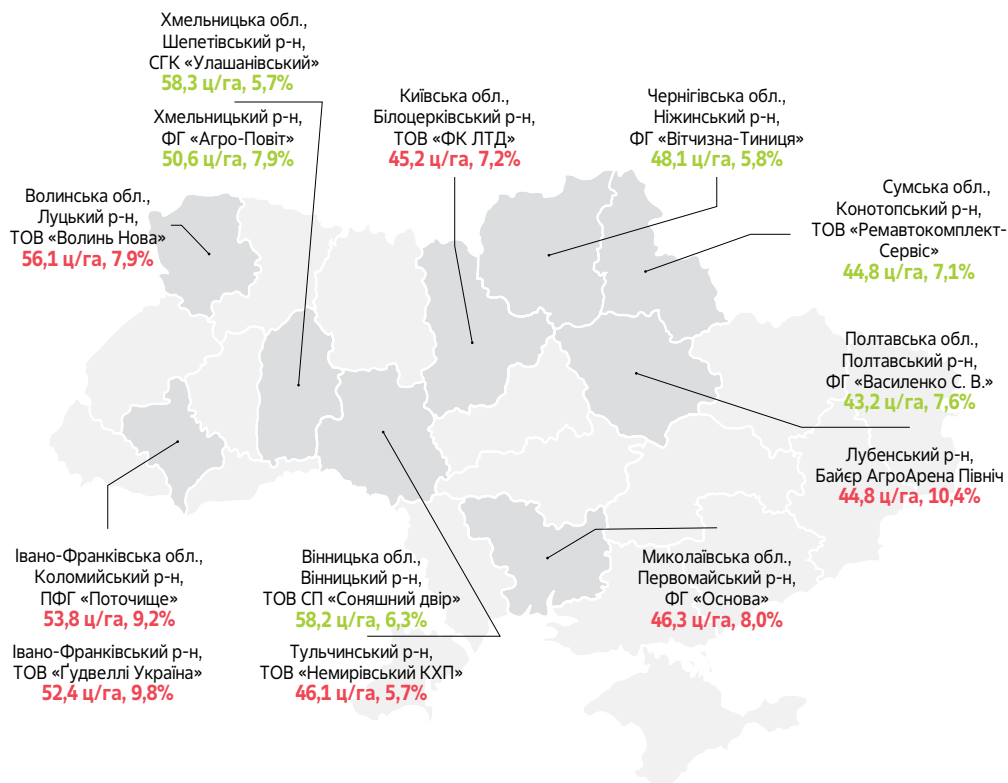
Хмельницька обл.,
Шепетівський р-н,
СГК «Улашанівський»
58,3 ц/га, 5,7%

Хмельницький р-н,
ФГ «Агро-Повіт»
50,6 ц/га, 7,9%

Київська обл.,
Білоцерківський р-н,
ТОВ «ФК ЛТД»
45,2 ц/га, 7,2%

Чернігівська обл.,
Ніжинський р-н,
ФГ «Вітчизна-Тиниця»
48,1 ц/га, 5,8%

Волинська обл.,
Луцький р-н,
ТОВ «Волинь Нова»
56,1 ц/га, 7,9%

Сумська обл.,
Конотопський р-н,
ТОВ «Ремавтокомплект-Сервіс»
44,8 ц/га, 7,1%

Полтавська обл.,
Полтавський р-н,
ФГ «Василенко С. В.»
43,2 ц/га, 7,6%

Лубенський р-н,
Байєр АгроАрена Північ
44,8 ц/га, 10,4%

Івано-Франківська обл.,
Коломийський р-н,
ПФГ «Поточище»
53,8 ц/га, 9,2%

Івано-Франківський р-н,
ТОВ «Ґудвеллі Україна»
52,4 ц/га, 9,8%

Вінницька обл.,
Вінницький р-н,
ТОВ СП «Соняшний двір»
58,2 ц/га, 6,3%

Тульчинський р-н,
ТОВ «Немирівський КХП»
46,1 ц/га, 5,7%

Миколаївська обл.,
Первомайський р-н,
ФГ «Основа»
46,3 ц/га, 8,0%